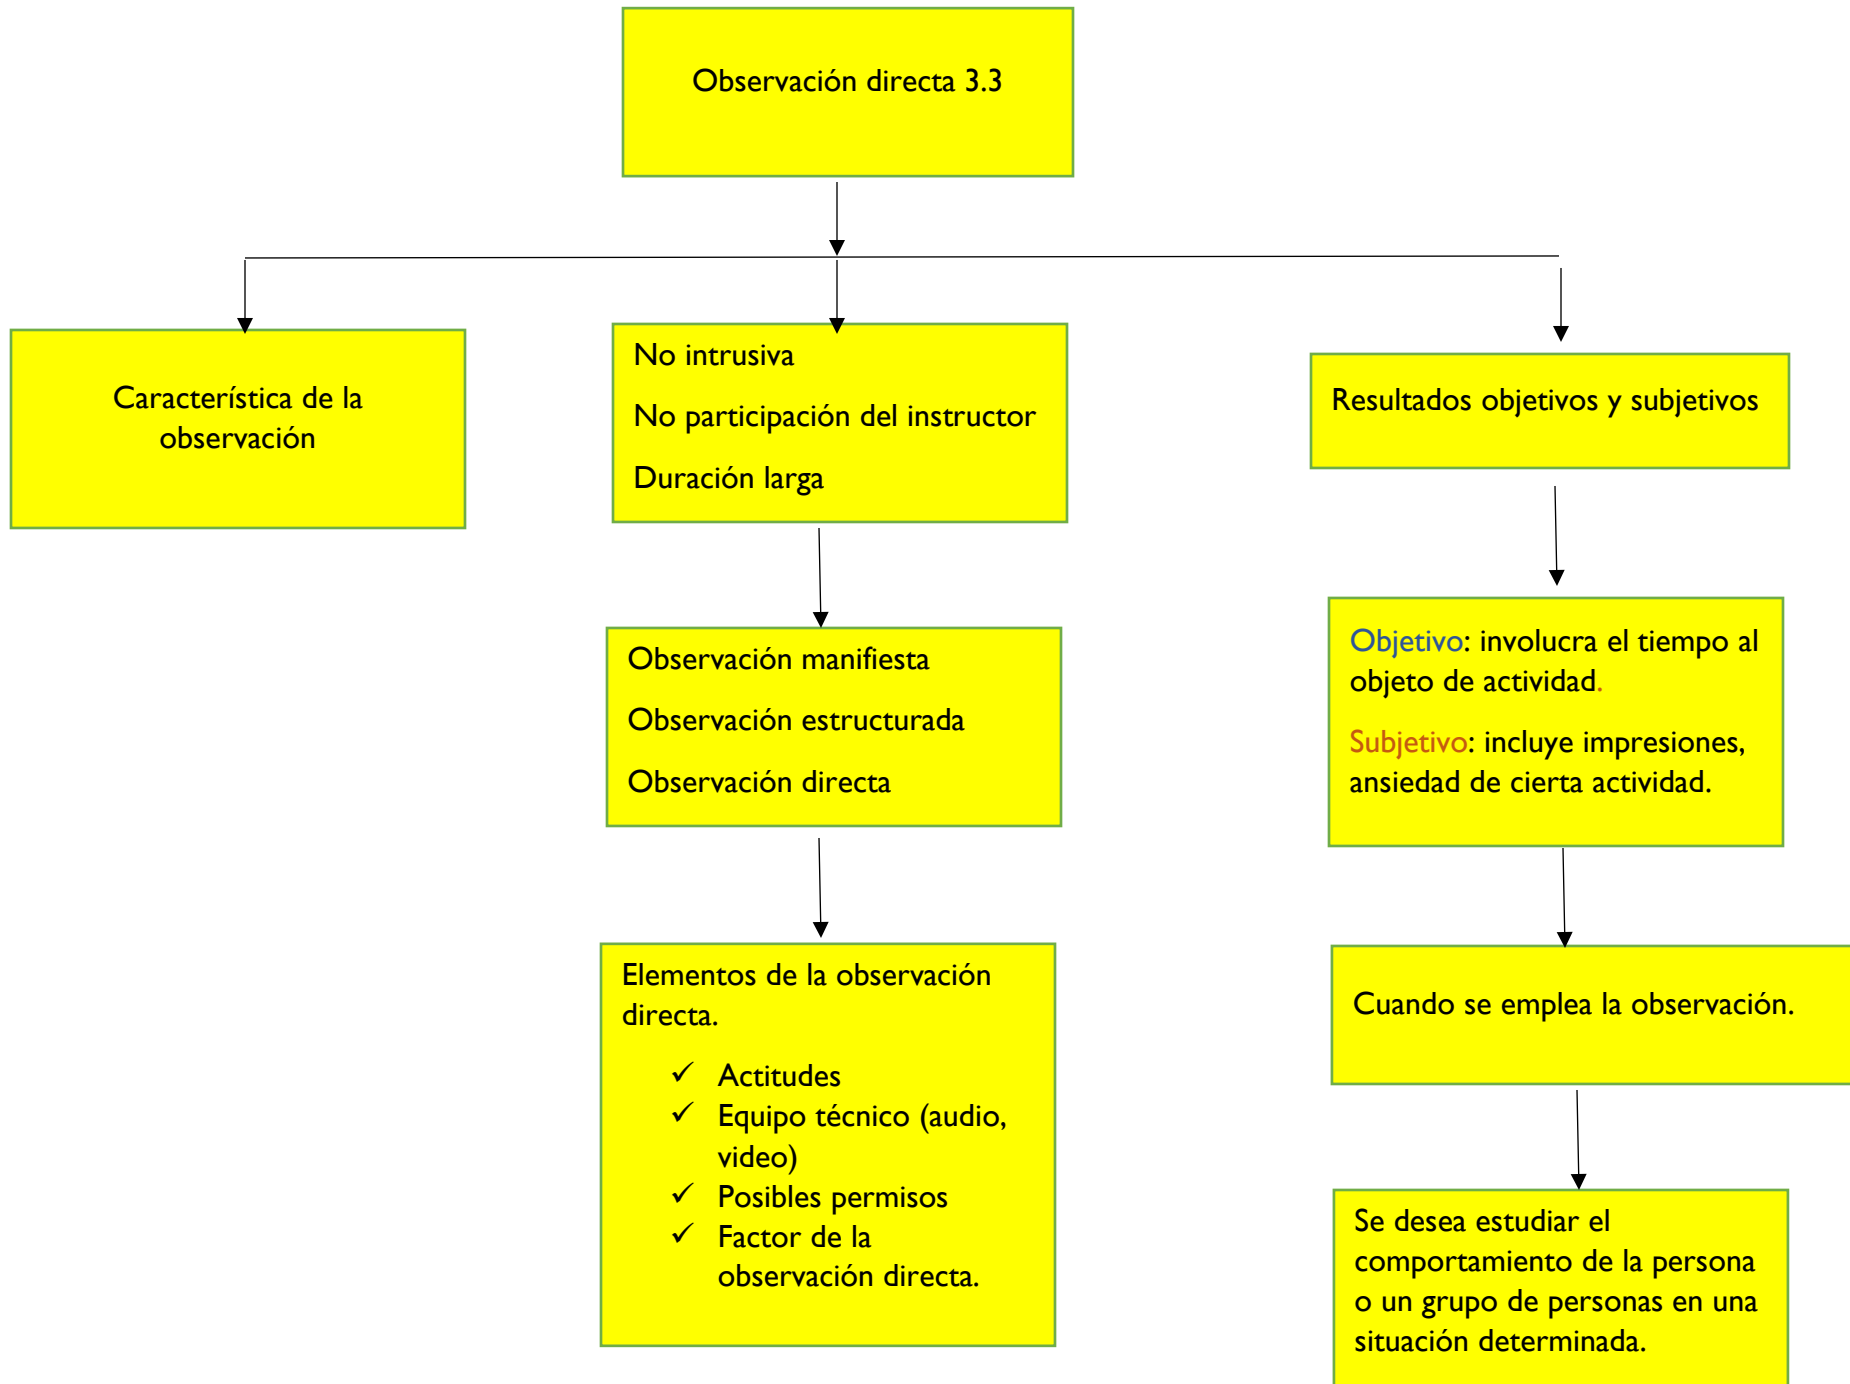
Observación directa 3.3

Característica de la observación

No intrusiva

No participación del instructor

Duración larga

Resultados objetivos y subjetivos

Observación manifiesta

Observación estructurada

Observación directa

Objetivo: involucra el tiempo al objeto de actividad.

Subjetivo: incluye impresiones, ansiedad de cierta actividad.

Elementos de la observación directa.

✓ Actitudes
✓ Equipo técnico (audio, video)
✓ Posibles permisos
✓ Factor de la observación directa.

Cuando se emplea la observación.

Se desea estudiar el comportamiento de la persona o un grupo de personas en una situación determinada.